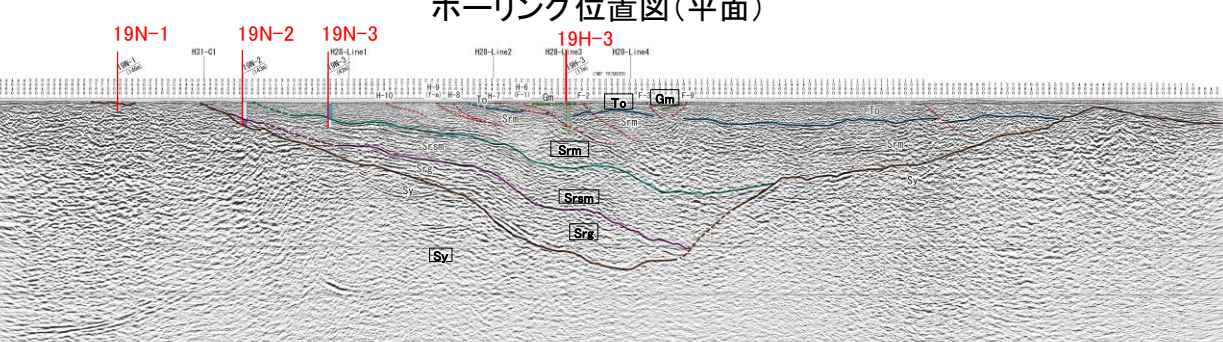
ボーリング位置図(平面)

19N-1 19N-2 19N-3 19H-3

H31-C1 H28-Line1 H28-Line2 H28-Line3 H28-Line4

19N-1 19N-2 19N-3 19H-3

H-10 H-9 (F-a) H-8 H-7 H-6 (F-1) F-2 F-9

To Gm To Gm

Srm Srm Srm Srm Srm

Srsm Srsm

Srg Srg

Sy Sy Sy